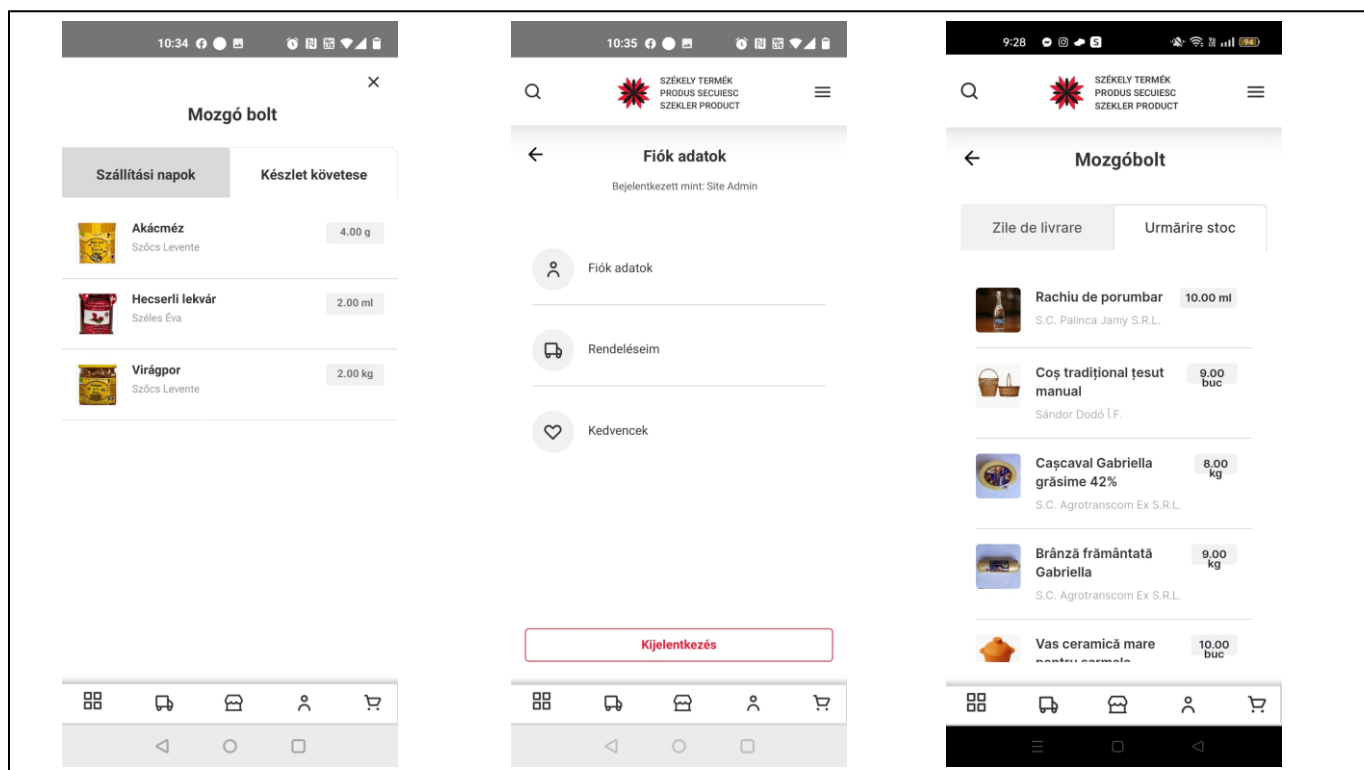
10:34

Mozgó bolt

| Szállítási napok | Készlet követese |
|---|---|

Akácméz
Szőcs Levente
4.00 g

Hecserli lekvár
Széles Éva
2.00 ml

Virágpor
Szőcs Levente
2.00 kg

10:35

SZÉKELY TERMÉK
PRODUS SECUIESC
SZEKLER PRODUCT

Fiók adatok
Bejelentkezett mint: Site Admin

Fiók adatok

Rendeléseim

Kedvencek

Kijelentkezés

9:28

SZÉKELY TERMÉK
PRODUS SECUIESC
SZEKLER PRODUCT

Mozgóbolt

| Zile de livrare | Urmărire stoc |
|---|---|

Rachiu de porumbar
S.C. Palinca Jamy S.R.L.
10.00 ml

Coș tradițional țesut manual
Sándor Dodó Î.F.
9.00 buc

Cașcaval Gabriella grăsime 42%
S.C. Agrotranscom Ex S.R.L.
8.00 kg

Brânză frământată Gabriella
S.C. Agrotranscom Ex S.R.L.
9.00 kg

Vas ceramică mare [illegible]
10.00 buc